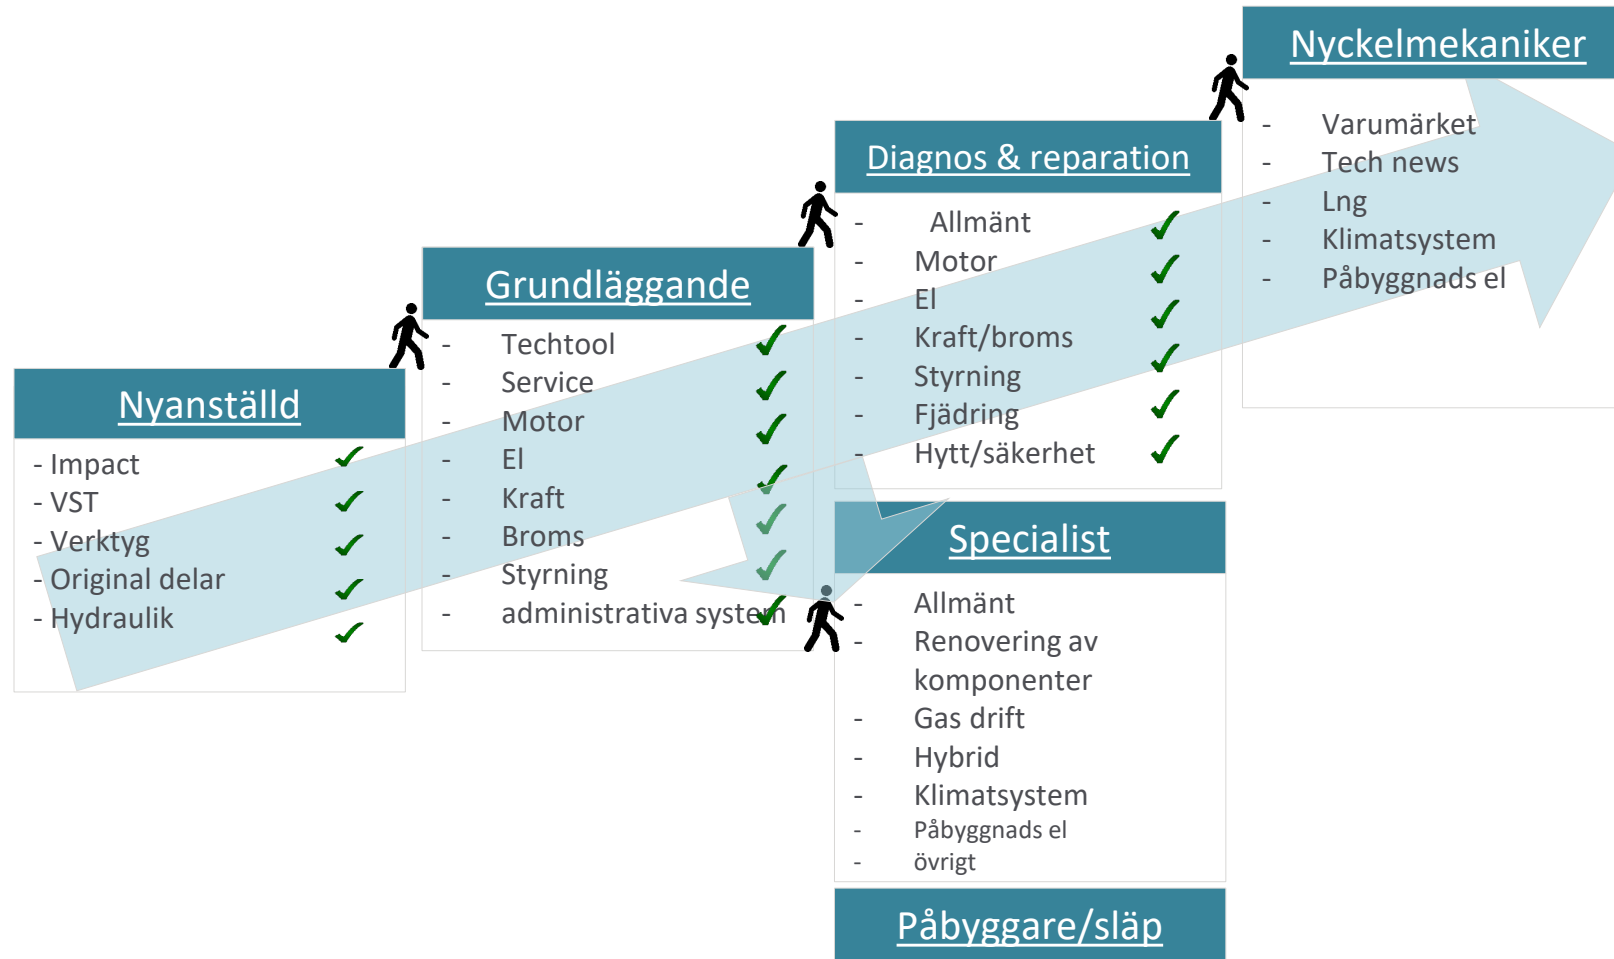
Nyckelmekaniker

- Varumärket
- Tech news
- Lng
- Klimatsystem
- Påbyggnads el

Diagnos & reparation

- Allmänt ✓
- Motor ✓
- El ✓
- Kraft/broms ✓
- Styrning ✓
- Fjädring ✓
- Hytt/säkerhet ✓

Grundläggande

- Techtool ✓
- Service ✓
- Motor ✓
- El ✓
- Kraft ✓
- Broms ✓
- Styrning ✓
- administrativa system ✓

Nyanställd

- Impact ✓
- VST ✓
- Verktyg ✓
- Original delar ✓
- Hydraulik ✓

Specialist

- Allmänt
- Renovering av komponenter
- Gas drift
- Hybrid
- Klimatsystem
- Påbyggnads el
- övrigt

Påbyggare/släp